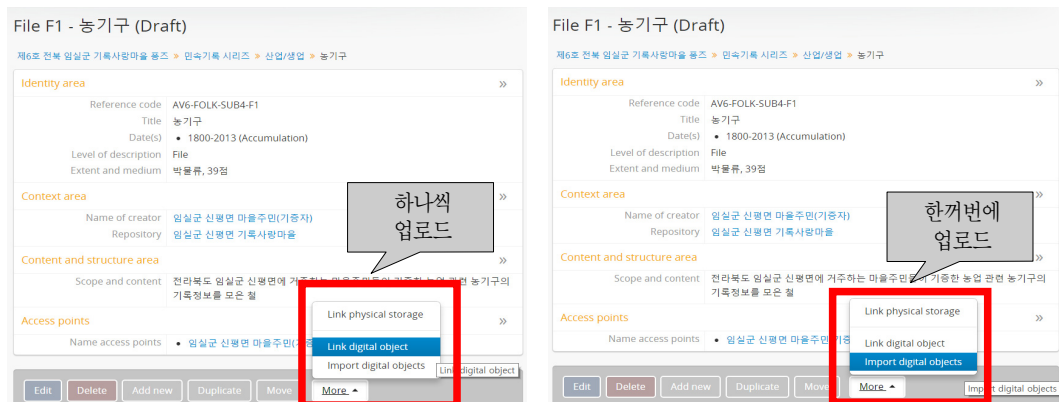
File F1 - 농기구 (Draft)

제6호 전북 임실군 기록사랑마을 퐁즈 » 민속기록 시리즈 » 산업/생업 » 농기구

Identity area »

Reference code AV6-FOLK-SUB4-F1
Title 농기구
Date(s) • 1800-2013 (Accumulation)
Level of description File
Extent and medium 박물류, 39점

Context area »

Name of creator 임실군 신평면 마을주민(기증자)
Repository 임실군 신평면 기록사랑마을

하나씩 업로드

Content and structure area

Scope and content 전라북도 임실군 신평면에 거주하는 마을주민들이 기증한 농업 관련 농기구의 기록정보를 모은 철

Access points »

Name access points • 임실군 신평면 마을주민(기증

Link physical storage
Link digital object
Import digital objects
Link digital object

Edit Delete Add new Duplicate Move More

File F1 - 농기구 (Draft)

제6호 전북 임실군 기록사랑마을 퐁즈 » 민속기록 시리즈 » 산업/생업 » 농기구

Identity area »

Reference code AV6-FOLK-SUB4-F1
Title 농기구
Date(s) • 1800-2013 (Accumulation)
Level of description File
Extent and medium 박물류, 39점

Context area »

Name of creator 임실군 신평면 마을주민(기증자)
Repository 임실군 신평면 기록사랑마을

한꺼번에 업로드

Content and structure area

Scope and content 전라북도 임실군 신평면에 거주하는 마을주민들이 기증한 농업 관련 농기구의 기록정보를 모은 철

Access points »

Name access points • 임실군 신평면 마을주민(기증

Link physical storage
Link digital object
Import digital objects

Edit Delete Add new Duplicate Move More

Import digital objects